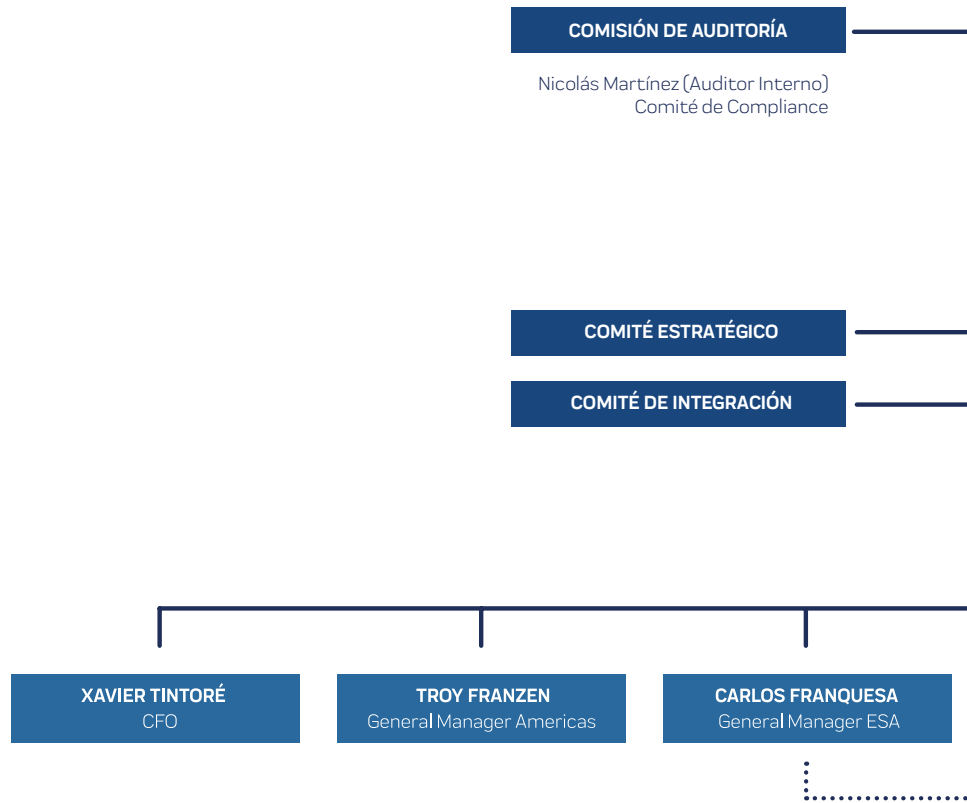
COMISIÓN DE AUDITORÍA

Nicolás Martínez (Auditor Interno)
Comité de Compliance

COMITÉ ESTRATÉGICO

COMITÉ DE INTEGRACIÓN

XAVIER TINTORÉ
CFO

TROY FRANZEN
General Manager Americas

CARLOS FRANQUESA
General Manager ESA